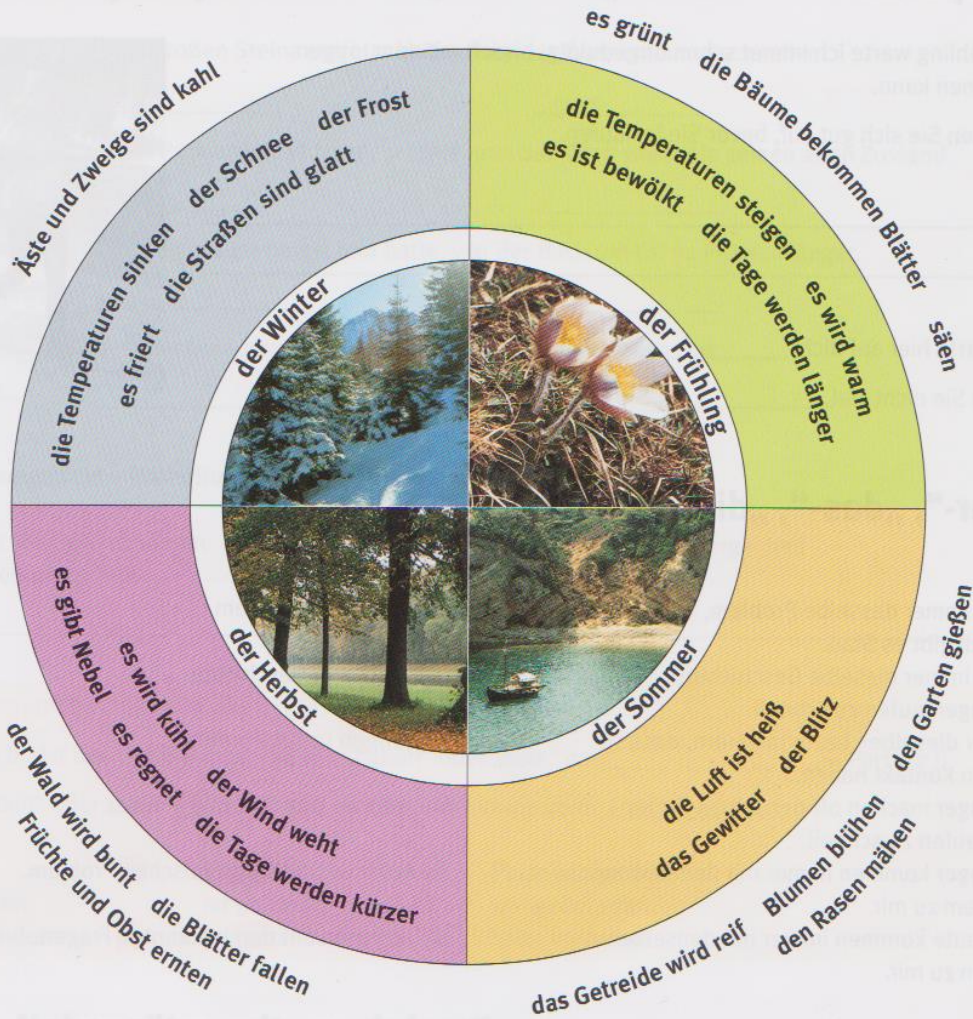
der Winter
Äste und Zweige sind kahl
der Schnee
der Frost
die Straßen sind glatt
die Temperaturen sinken
es friert

der Frühling
es grünt
die Bäume bekommen Blätter
die Temperaturen steigen
es ist bewölkt
die Tage werden länger
es wird warm
säen

der Herbst
es gibt Nebel
es wird kühl
es regnet
der Wind weht
die Tage werden kürzer
der Wald wird bunt
Früchte und Obst ernten
die Blätter fallen

der Sommer
die Luft ist heiß
der Blitz
das Gewitter
den Garten gießen
Blumen blühen
den Rasen mähen
das Getreide wird reif